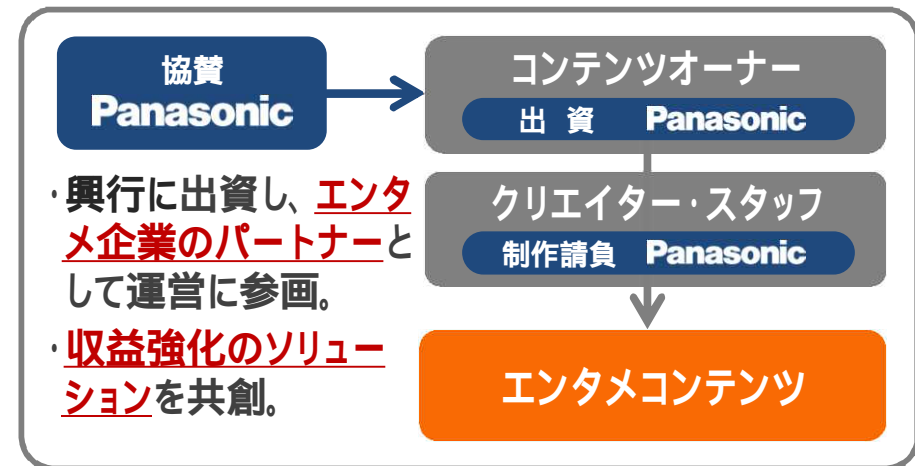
協賛
Panasonic

コンテンツオーナー
出 資 Panasonic

クリエイター・スタッフ
制作請負 Panasonic

エンタメコンテンツ

・興行に出資し、エンタメ企業のパートナーとして運営に参画。

・収益強化のソリューションを共創。